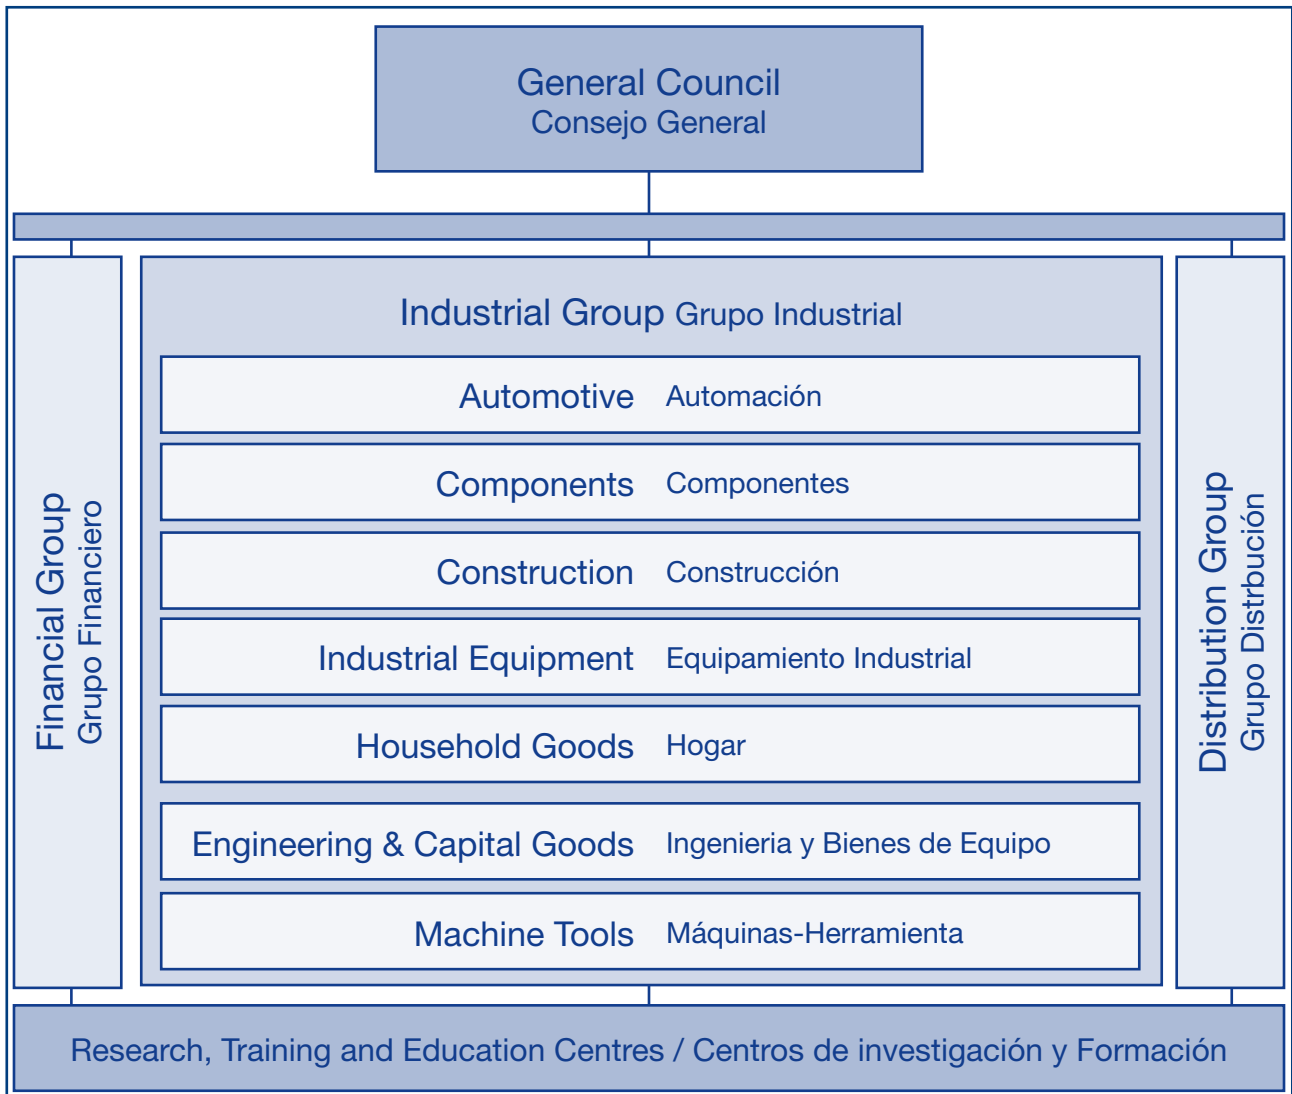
General Council
Consejo General

Financial Group
Grupo Financiero

Industrial Group Grupo Industrial

Automotive Automación

Components Componentes

Construction Construcción

Industrial Equipment Equipamiento Industrial

Household Goods Hogar

Engineering & Capital Goods Ingenieria y Bienes de Equipo

Machine Tools Máquinas-Herramienta

Distribution Group
Grupo Distrbución

Research, Training and Education Centres / Centros de investigación y Formación